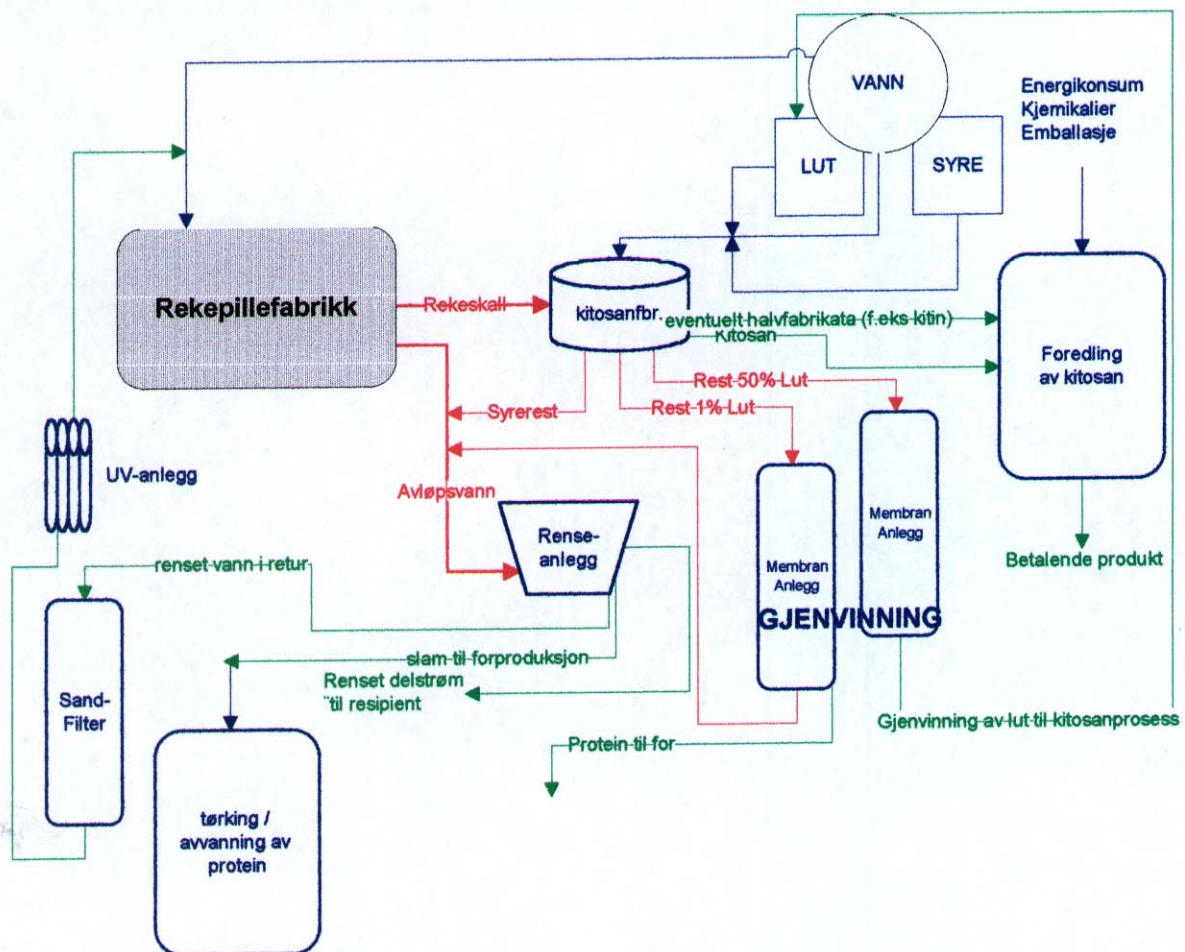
VANN

Energikonsum
Kjemikalier
Emballasje

LUT

SYRE

Rekepillefabrikk

Rekeskall

kitosanfbr.

eventuelt halvfabrikata (f.eks kitin)

Kitosan

Foredling av kitosan

Rest 50% Lut

Rest 1% Lut

Syrerest

UV-anlegg

Avløpsvann

Renseanlegg

Membran Anlegg

Membran Anlegg

GJENVINNING

Betalende produkt

renset vann i retur

Sand-Filter

slam til forproduksjon

Renset delstrøm til resipient

Gjenvinning av lut til kitosanprosess

Protein til for

tørking / avvanning av protein